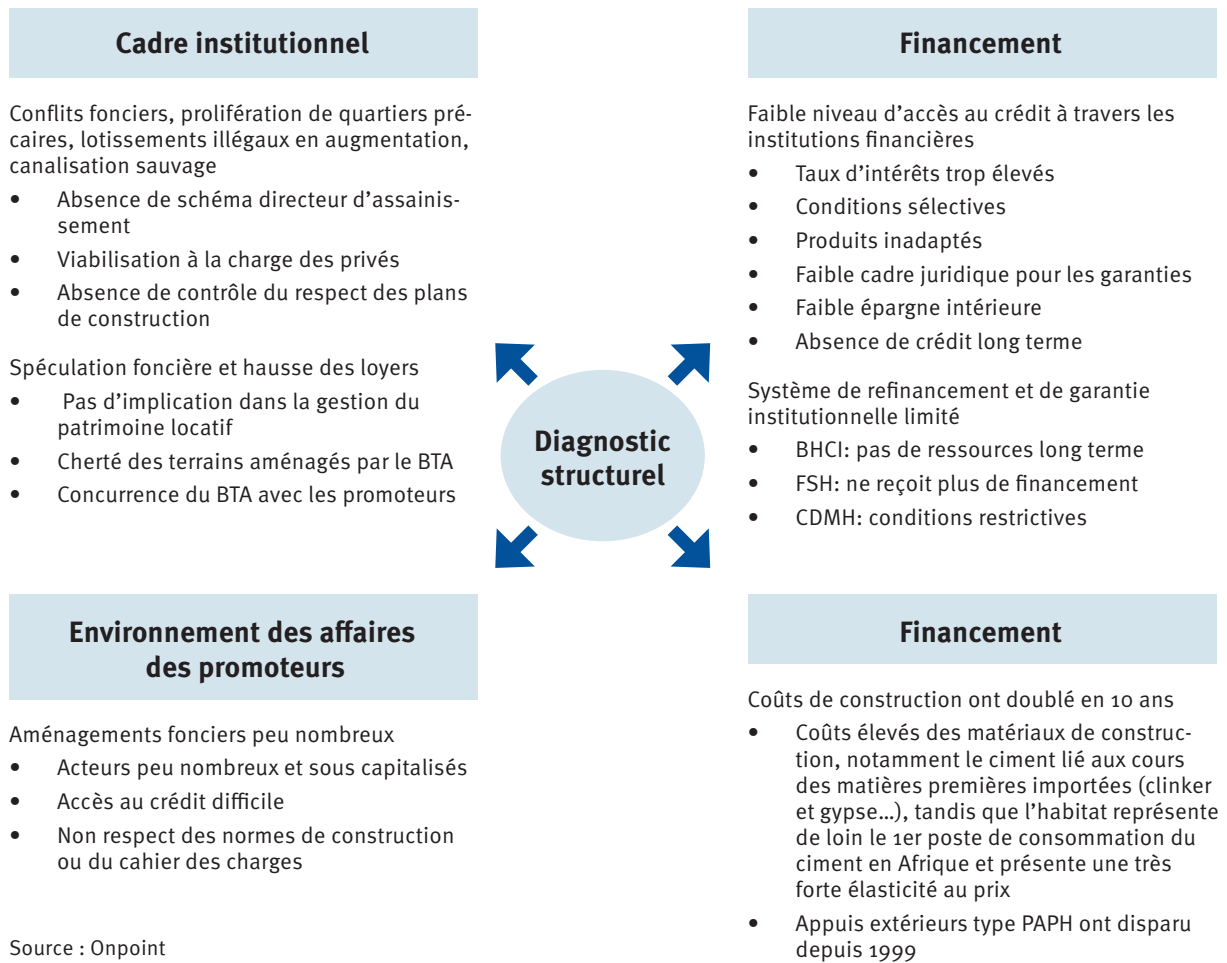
Cadre institutionnel

Conflits fonciers, prolifération de quartiers précaires, lotissements illégaux en augmentation, canalisation sauvage

- Absence de schéma directeur d'assainissement
- Viabilisation à la charge des privés
- Absence de contrôle du respect des plans de construction

Spéculation foncière et hausse des loyers

- Pas d'implication dans la gestion du patrimoine locatif
- Cherté des terrains aménagés par le BTA
- Concurrence du BTA avec les promoteurs

Financement

Faible niveau d'accès au crédit à travers les institutions financières

- Taux d'intérêts trop élevés
- Conditions sélectives
- Produits inadaptés
- Faible cadre juridique pour les garanties
- Faible épargne intérieure
- Absence de crédit long terme

Système de refinancement et de garantie institutionnelle limité

- BHCI: pas de ressources long terme
- FSH: ne reçoit plus de financement
- CDMH: conditions restrictives

Diagnostic structurel

Environnement des affaires des promoteurs

Aménagements fonciers peu nombreux

- Acteurs peu nombreux et sous capitalisés
- Accès au crédit difficile
- Non respect des normes de construction ou du cahier des charges

Source : Onpoint

Financement

Coûts de construction ont doublé en 10 ans

- Coûts élevés des matériaux de construction, notamment le ciment lié aux cours des matières premières importées (clinker et gypse…), tandis que l'habitat représente de loin le 1er poste de consommation du ciment en Afrique et présente une très forte élasticité au prix
- Appuis extérieurs type PAPH ont disparu depuis 1999